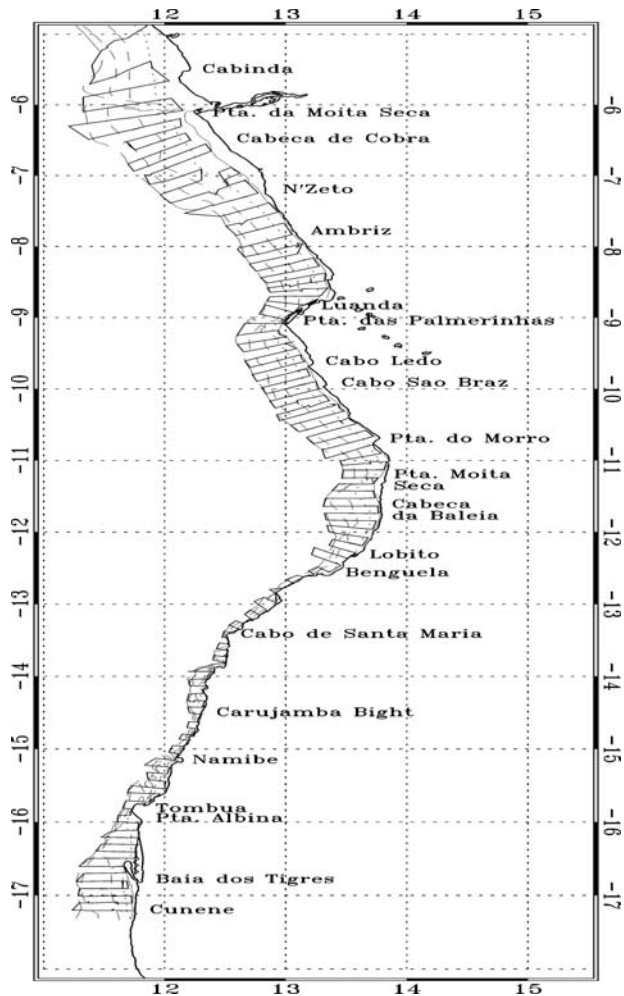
12
13
14
15
-6
-7
-8
-9
-10
-11
-12
-13
-14
-15
-16
-17
Cabinda
Pta. da Moita Seca
Cabeca de Cobra
N'Zeto
Ambriz
Luanda
Pta. das Palmerinhas
Cabo Ledo
Cabo Sao Braz
Pta. do Morro
Pta. Moita Seca
Cabeca da Baleia
Lobito
Benguela
Cabo de Santa Maria
Carujamba Bight
Namibe
Tombua
Pta. Albina
Baia dos Tigres
Cunene
-6
-7
-8
-9
-10
-11
-12
-13
-14
-15
-16
-17
12
13
14
15